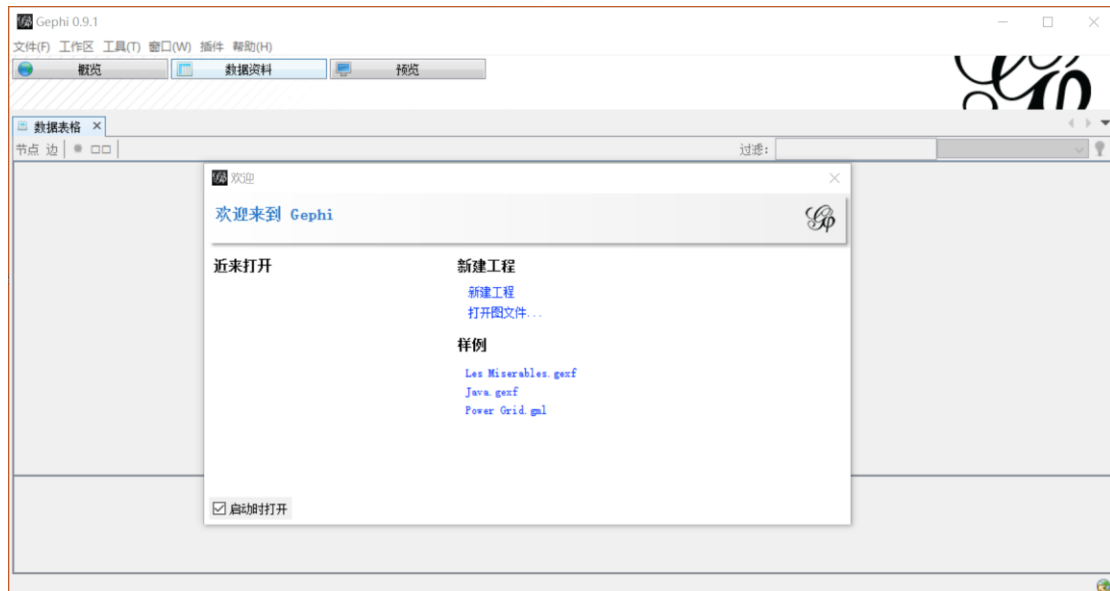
Gephi 0.9.1

文件(F) 工作区 工具(T) 窗口(W) 插件 帮助(H)

概览 数据资料 预览

数据表格 ×

节点 边

过滤:

欢迎

欢迎来到 Gephi

近来打开

新建工程

新建工程

打开图文件...

样例

Les Miserables.gexf

Java.gexf

Power Grid.gml

☑ 启动时打开